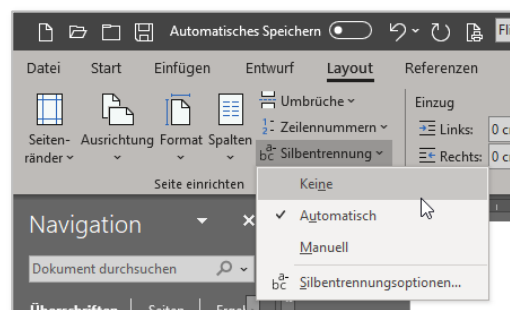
Automatisches Speichern

Datei Start Einfügen Entwurf Layout Referenzen

Seitenränder Ausrichtung Format Spalten

Umbrüche

Zeilennummern

Silbentrennung

Seite einrichten

Einzug

Links: 0 c

Rechts: 0 c

Keine

Automatisch

Manuell

Silbentrennungsoptionen...

Navigation

Dokument durchsuchen

Überschriften Seiten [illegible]